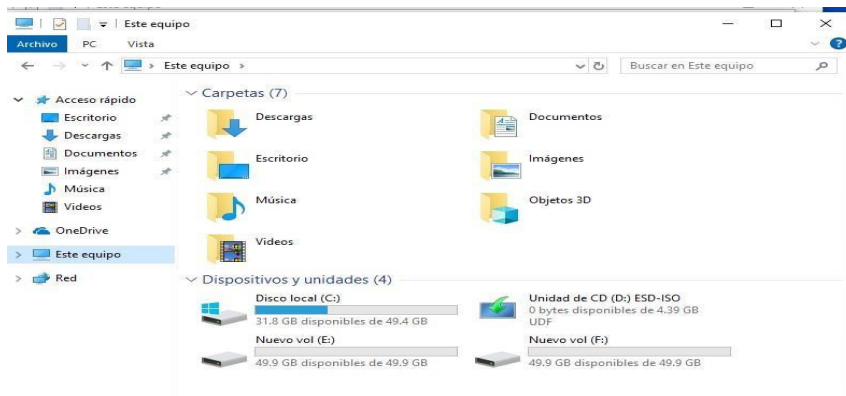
Este equipo
Archivo PC Vista
Este equipo
Buscar en Este equipo

Acceso rápido
Escritorio
Descargas
Documentos
Imágenes
Música
Videos
OneDrive
Este equipo
Red

Carpetas (7)
Descargas
Documentos
Escritorio
Imágenes
Música
Objetos 3D
Videos

Dispositivos y unidades (4)
Disco local (C:)
31.8 GB disponibles de 49.4 GB
Unidad de CD (D:) ESD-ISO
0 bytes disponibles de 4.39 GB
UDF
Nuevo vol (E:)
49.9 GB disponibles de 49.9 GB
Nuevo vol (F:)
49.9 GB disponibles de 49.9 GB